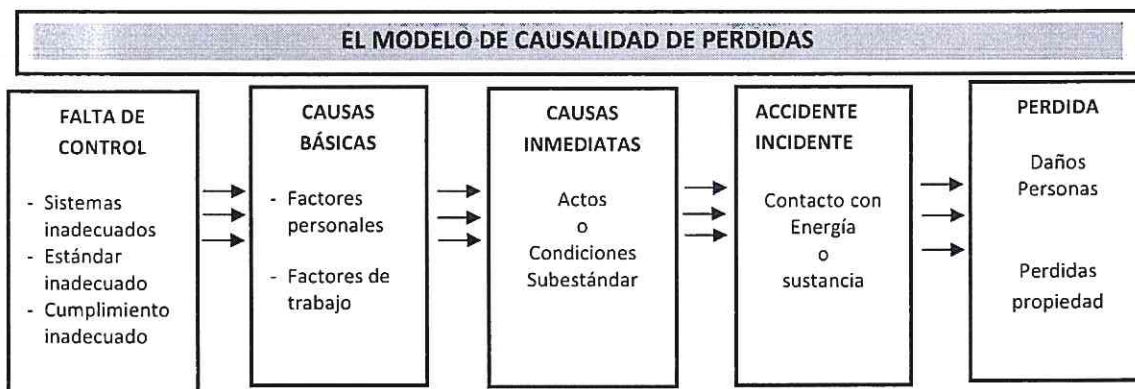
EL MODELO DE CAUSALIDAD DE PERDIDAS

FALTA DE CONTROL

- Sistemas inadecuados
- Estándar inadecuado
- Cumplimiento inadecuado

CAUSAS BÁSICAS

- Factores personales
- Factores de trabajo

CAUSAS INMEDIATAS

Actos
o
Condiciones Subestándar

ACCIDENTE INCIDENTE

Contacto con Energía
o
sustancia

PERDIDA

Daños Personas

Perdidas propiedad